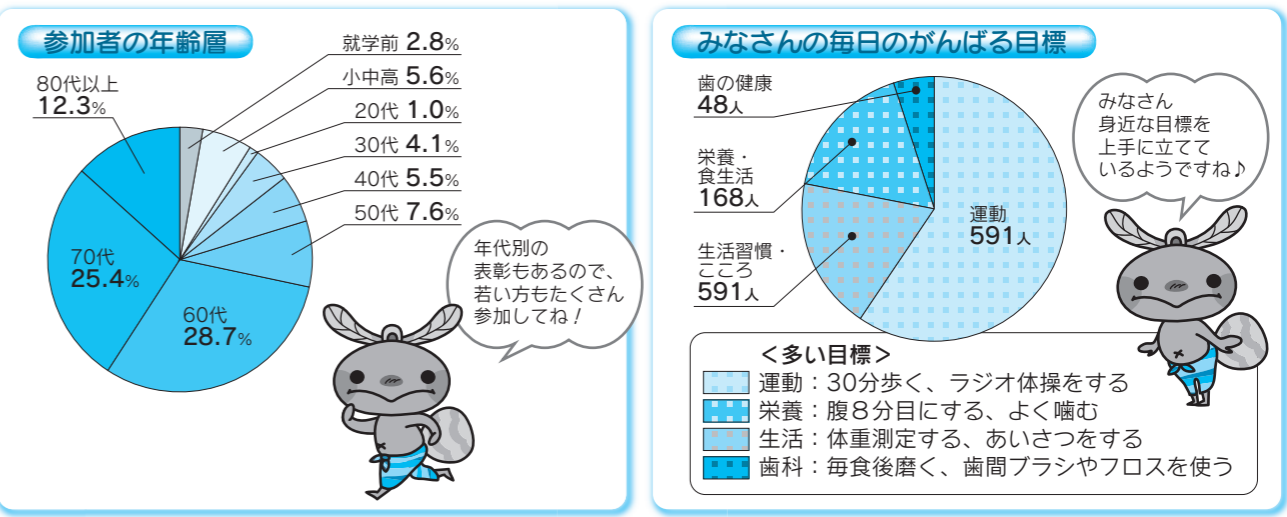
参加者の年齢層

就学前 2.8%
小中高 5.6%
20代 1.0%
30代 4.1%
40代 5.5%
50代 7.6%
80代以上 12.3%
70代 25.4%
60代 28.7%

年代別の表彰もあるので、若い方もたくさん参加してね！

みなさんの毎日のがんばる目標

歯の健康 48人
栄養・食生活 168人
生活習慣・こころ 591人
運動 591人

みなさん身近な目標を上手に立てているようですね♪

＜多い目標＞
運動：30分歩く、ラジオ体操をする
栄養：腹８分目にする、よく噛む
生活：体重測定する、あいさつをする
歯科：毎食後磨く、歯間ブラシやフロスを使う